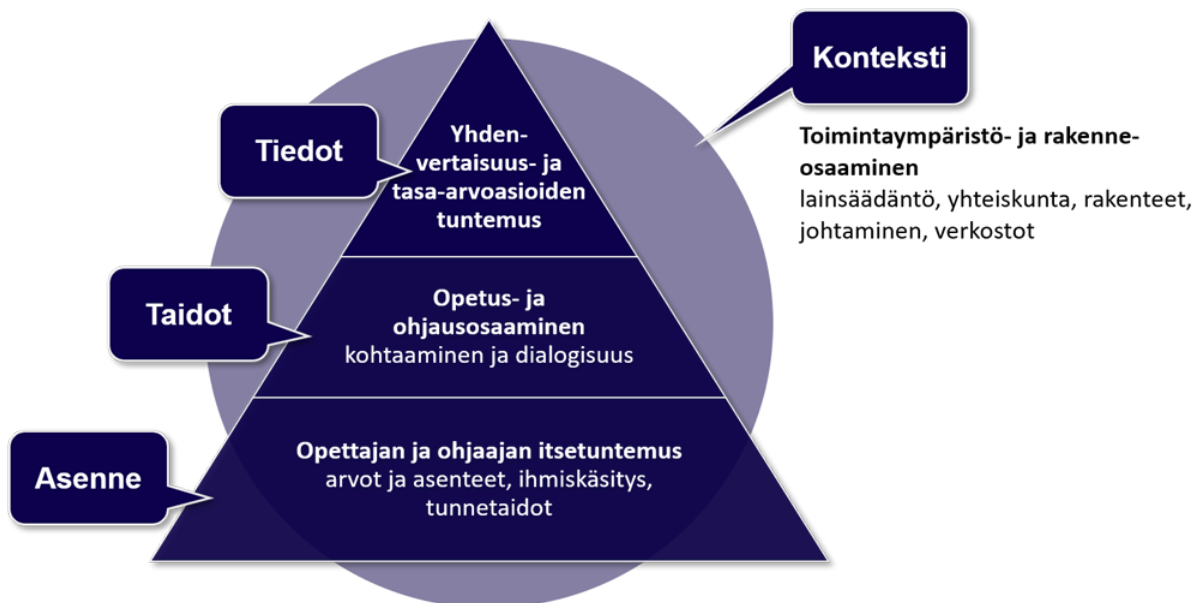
Konteksti

Toimintaympäristö- ja rakenneosaaminen
lainsäädäntö, yhteiskunta, rakenteet, johtaminen, verkostot

Tiedot

Yhdenvertaisuus- ja tasa-arvoasioiden tuntemus

Taidot

Opetus- ja ohjausosaaminen
kohtaaminen ja dialogisuus

Asenne

Opettajan ja ohjaajan itsetuntemus
arvot ja asenteet, ihmiskäsitys, tunnetaidot